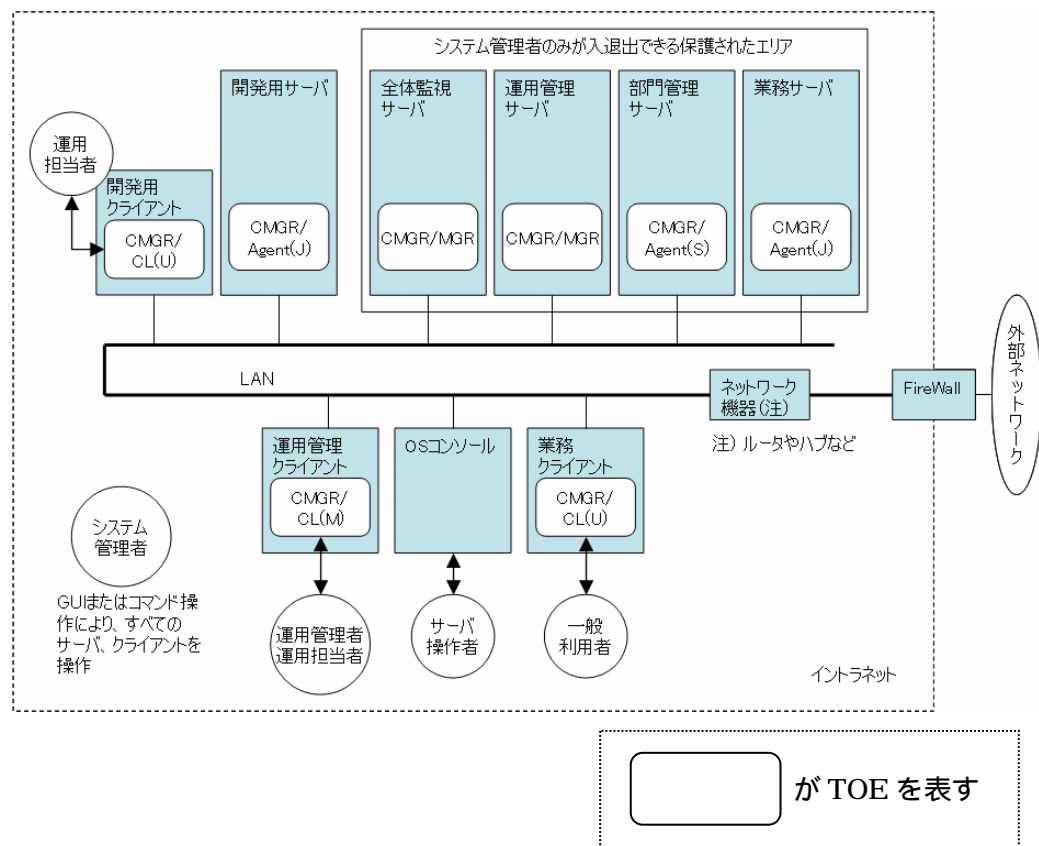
システム管理者のみが入退出できる保護されたエリア

運用担当者

開発用クライアント

CMGR/CL(U)

開発用サーバ

CMGR/Agent(J)

全体監視サーバ

CMGR/MGR

運用管理サーバ

CMGR/MGR

部門管理サーバ

CMGR/Agent(S)

業務サーバ

CMGR/Agent(J)

外部ネットワーク

LAN

ネットワーク機器(注)

FireWall

注) ルータやハブなど

運用管理クライアント

CMGR/CL(M)

OSコンソール

業務クライアント

CMGR/CL(U)

システム管理者

GUIまたはコマンド操作により、すべてのサーバ、クライアントを操作

運用管理者
運用担当者

サーバ操作者

一般利用者

イントラネット

が TOE を表す